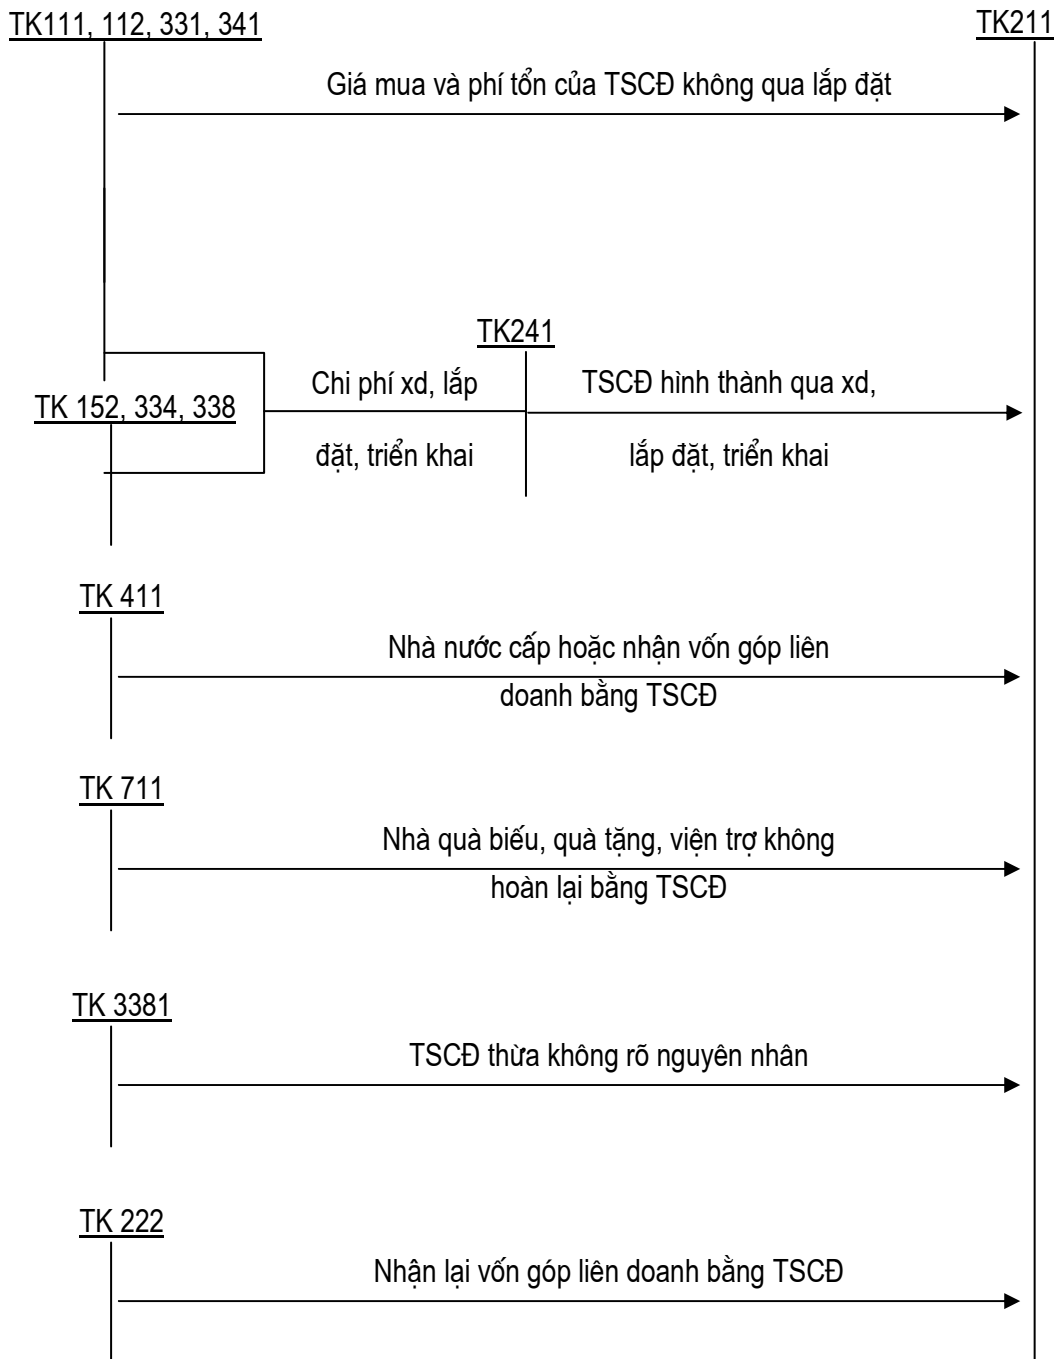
TK111, 112, 331, 341

TK211

Giá mua và phí tổn của TSCĐ không qua lắp đặt

TK241

TK 152, 334, 338

Chi phí xd, lắp đặt, triển khai

TSCĐ hình thành qua xd, lắp đặt, triển khai

TK 411

Nhà nước cấp hoặc nhận vốn góp liên doanh bằng TSCĐ

TK 711

Nhà quà biếu, quà tặng, viện trợ không hoàn lại bằng TSCĐ

TK 3381

TSCĐ thừa không rõ nguyên nhân

TK 222

Nhận lại vốn góp liên doanh bằng TSCĐ